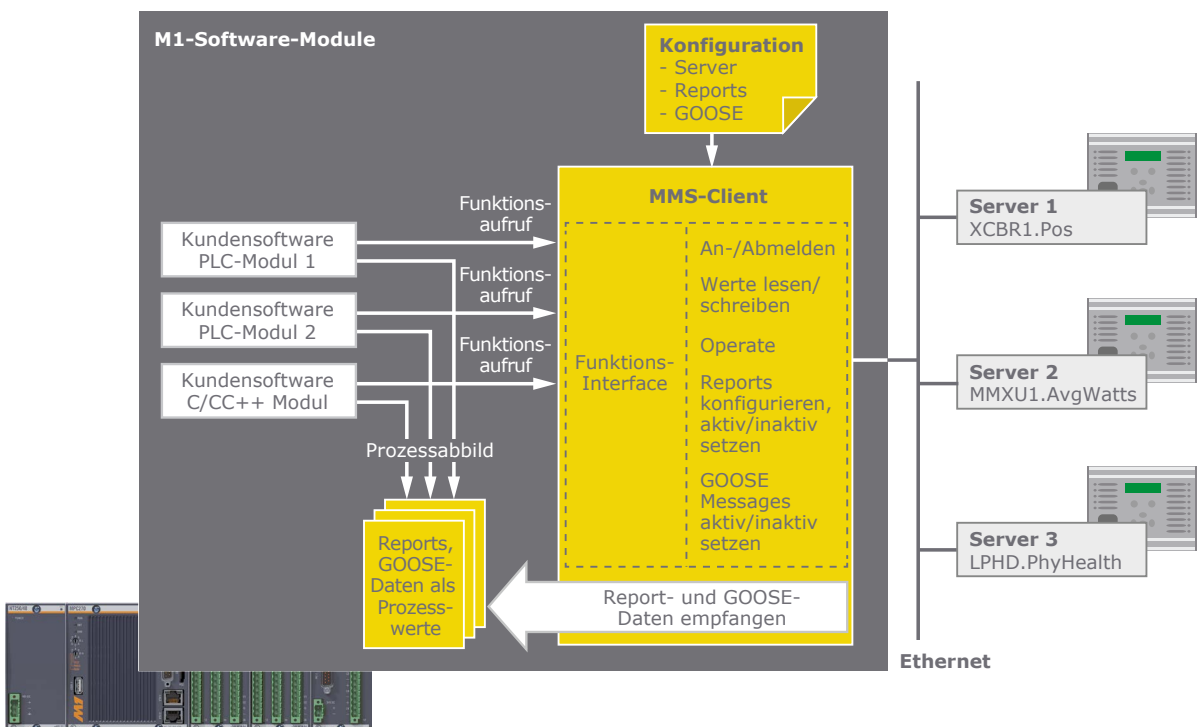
M1-Software-Module

Konfiguration
- Server
- Reports
- GOOSE

MMS-Client

Funktionsaufruf

Funktionsaufruf

Funktionsaufruf

Kundensoftware PLC-Modul 1

Kundensoftware PLC-Modul 2

Kundensoftware C/CC++ Modul

Funktions-Interface

An-/Abmelden

Werte lesen/ schreiben

Operate

Reports konfigurieren, aktiv/inaktiv setzen

GOOSE Messages aktiv/inaktiv setzen

Prozessabbild

Reports, GOOSE-Daten als Prozesswerte

Report- und GOOSE-Daten empfangen

Server 1
XCBR1.Pos

Server 2
MMXU1.AvgWatts

Server 3
LPHD.PhyHealth

Ethernet